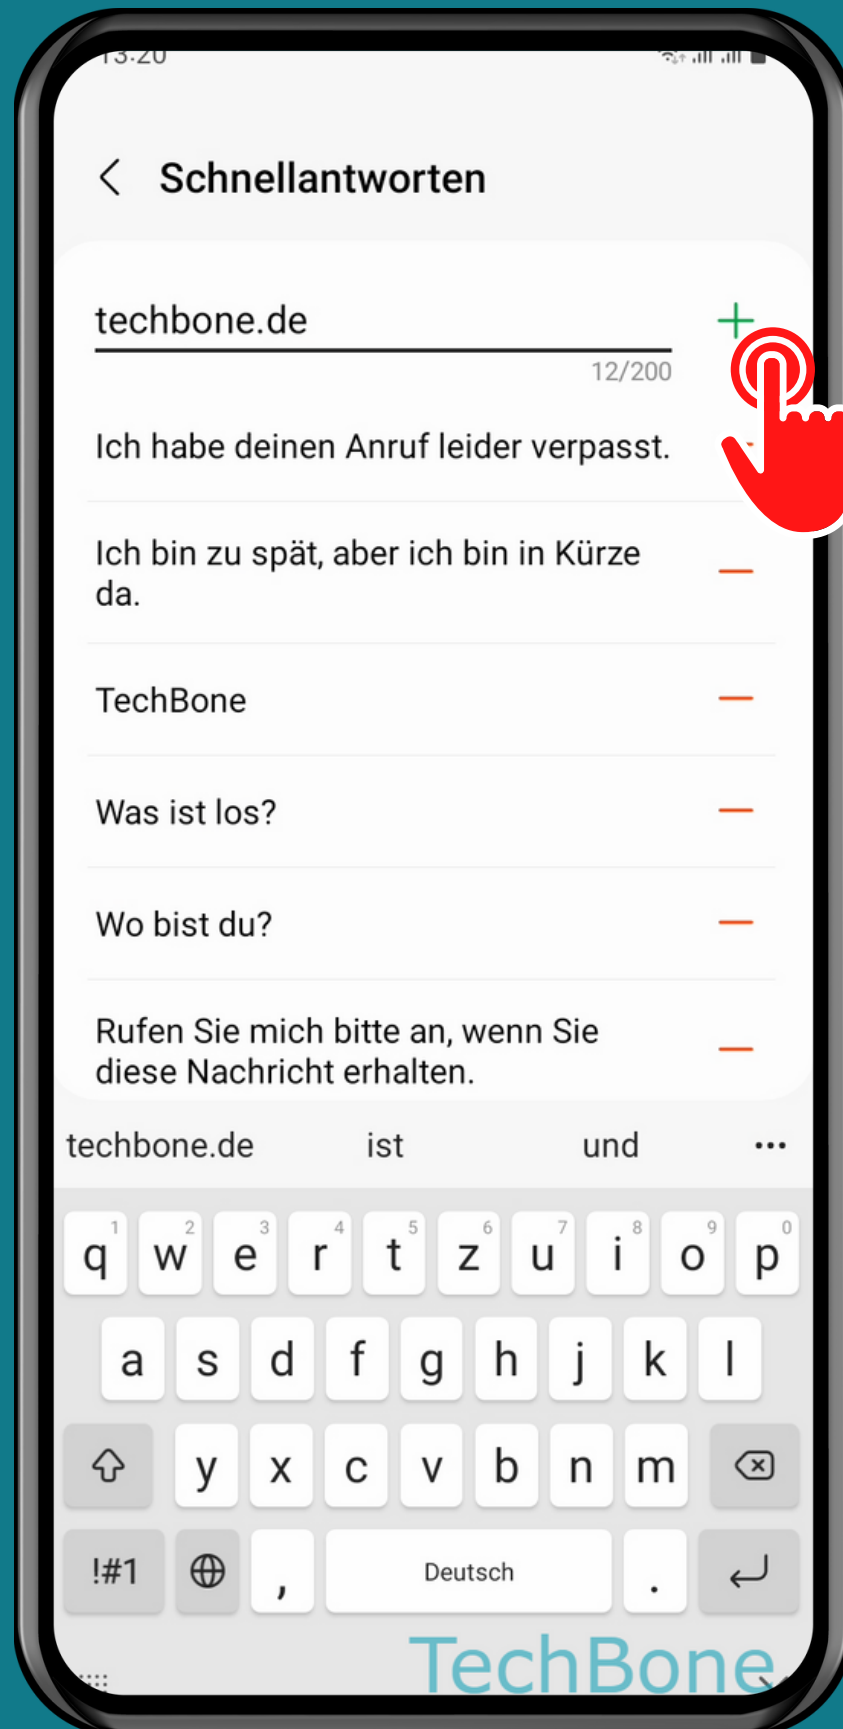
13:20

Schnellantworten

techbone.de

12/200

Ich habe deinen Anruf leider verpasst.

Ich bin zu spät, aber ich bin in Kürze da.

TechBone

Was ist los?

Wo bist du?

Rufen Sie mich bitte an, wenn Sie diese Nachricht erhalten.

techbone.de ist und ...

q 1 w 2 e 3 r 4 t 5 z 6 u 7 i 8 o 9 p 0

a s d f g h j k l

y x c v b n m

!#1 , Deutsch .

TechBone